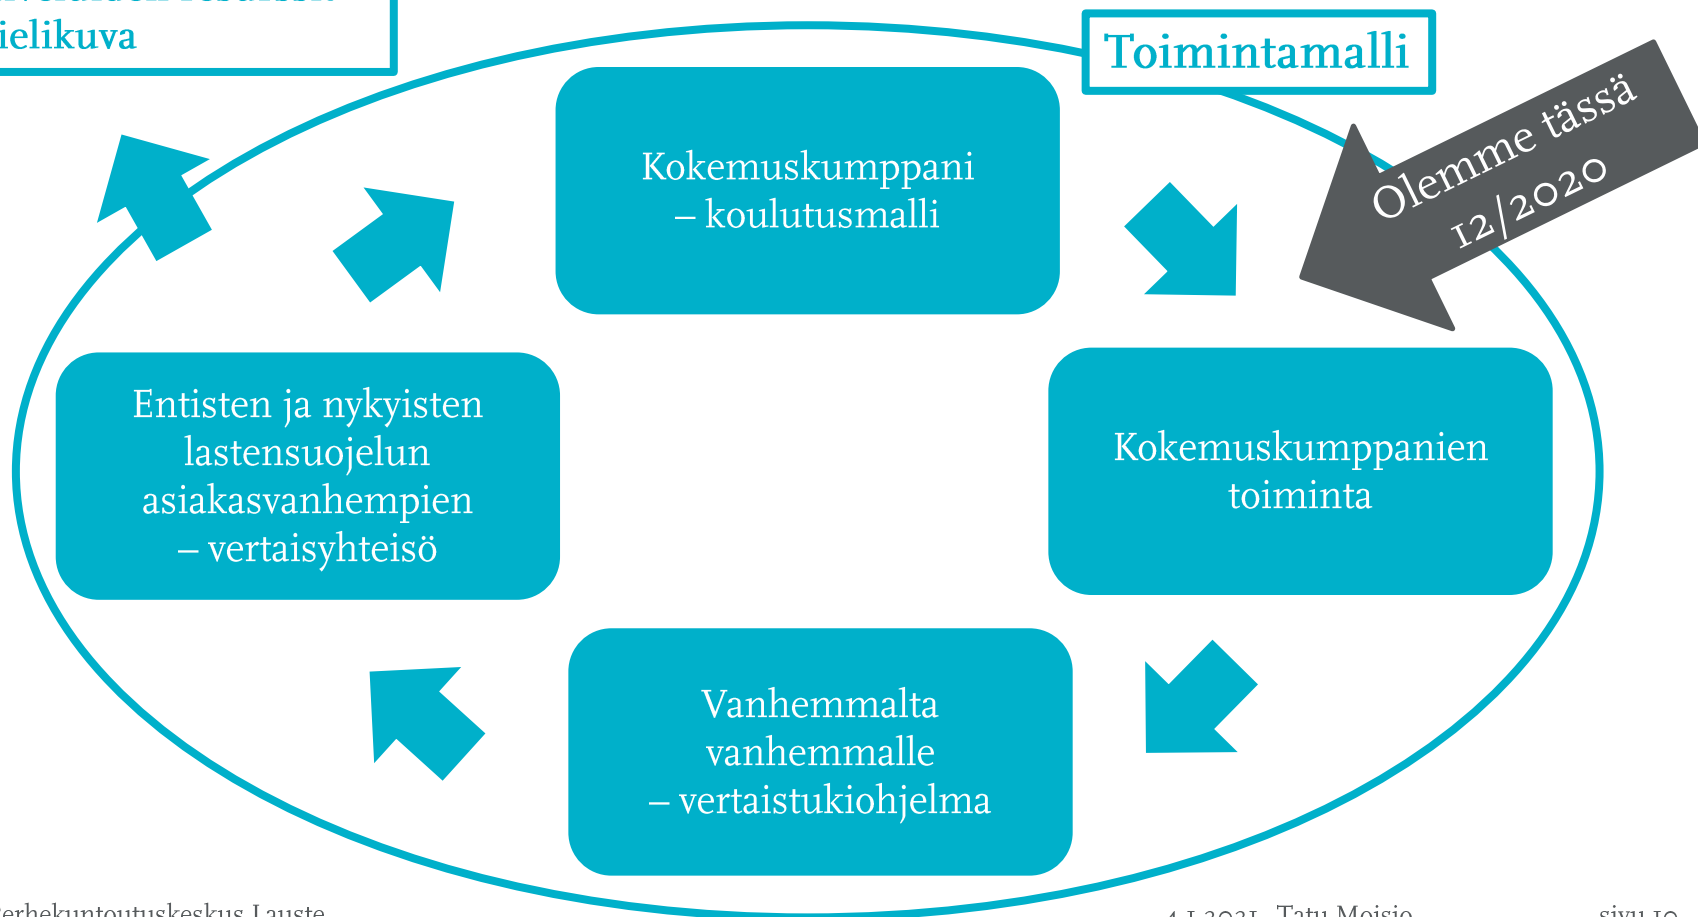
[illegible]
ielikuva

Toimintamalli

Olemme tässä 12/2020

Kokemuskumppani – koulutusmalli

Entisten ja nykyisten lastensuojelun asiakasvanhempien – vertaisyhteisö

Kokemuskumppanien toiminta

Vanhemmalta vanhemmalle – vertaistukiohjelma

Perhekuntoutuskeskus Lauste

4.1.2021 Tatu Moisio

sivu 10